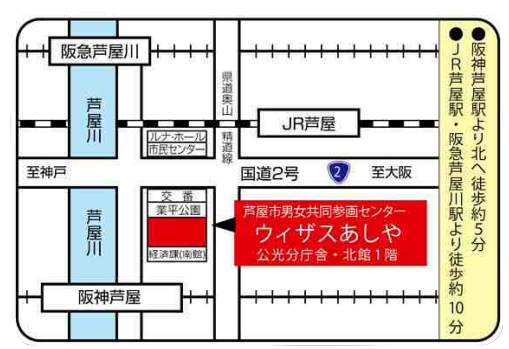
阪急芦屋川

芦屋川

県道奥山精道線

ルナ・ホール
市民センター

JR芦屋

至神戸

国道2号

2

至大阪

交番

業平公園

経済課(南館)

芦屋川

芦屋市男女共同参画センター
ウィザスあしや
公光分庁舎・北館1階

阪神芦屋

●阪神芦屋駅より北へ徒歩約5分
●JR芦屋駅・阪急芦屋川駅より徒歩約10分